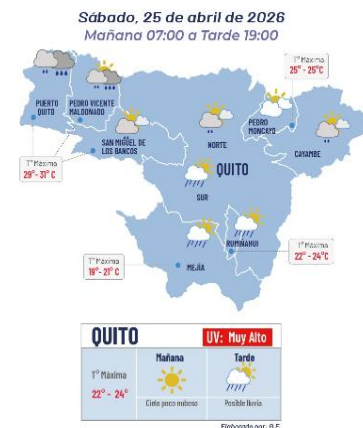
Sábado, 25 de abril de 2026
Mañana 07:00 a Tarde 19:00

T° Máxima
25° - 25°C

PUERTO QUITO
PEDRO VICENTE MALDONADO
SAN MIGUEL DE LOS BANCOS
NORTE
PEDRO MONCAYO
CAYAMBE
QUITO
SUR
RUMIÑAHUI
MEJÍA

T° Máxima
29° - 31° C

T° Máxima
22° - 24°C

T° Máxima
19° - 21° C

QUITO
UV: Muy Alto
T° Máxima
22° - 24°
Mañana
Cielo poco nuboso
Tarde
Posible lluvia
Elaborado por: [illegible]